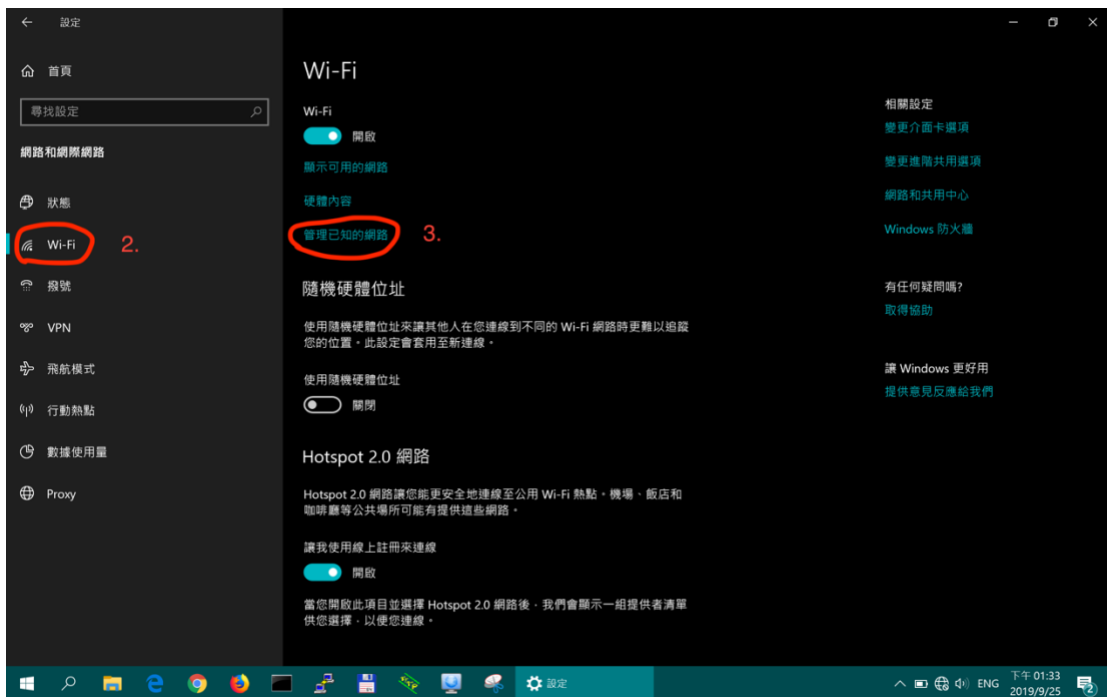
設定

首頁

尋找設定

網路和網際網路

狀態

Wi-Fi 2.

撥號

VPN

飛航模式

行動熱點

數據使用量

Proxy

Wi-Fi

Wi-Fi

開啟

顯示可用的網路

硬體內容

管理已知的網路 3.

隨機硬體位址

使用隨機硬體位址來讓其他人在您連線到不同的 Wi-Fi 網路時更難以追蹤您的位置。此設定會套用至新連線。

使用隨機硬體位址

關閉

Hotspot 2.0 網路

Hotspot 2.0 網路讓您能更安全地連線至公用 Wi-Fi 熱點。機場、飯店和咖啡廳等公共場所可能有提供這些網路。

讓我使用線上註冊來連線

開啟

當您開啟此項目並選擇 Hotspot 2.0 網路後，我們會顯示一組提供者清單供您選擇，以便您連線。

相關設定

變更介面卡選項

變更進階共用選項

網路和共用中心

Windows 防火牆

有任何疑問嗎?

取得協助

讓 Windows 更好用

提供意見反應給我們

設定

ENG

下午 01:33
2019/9/25

2